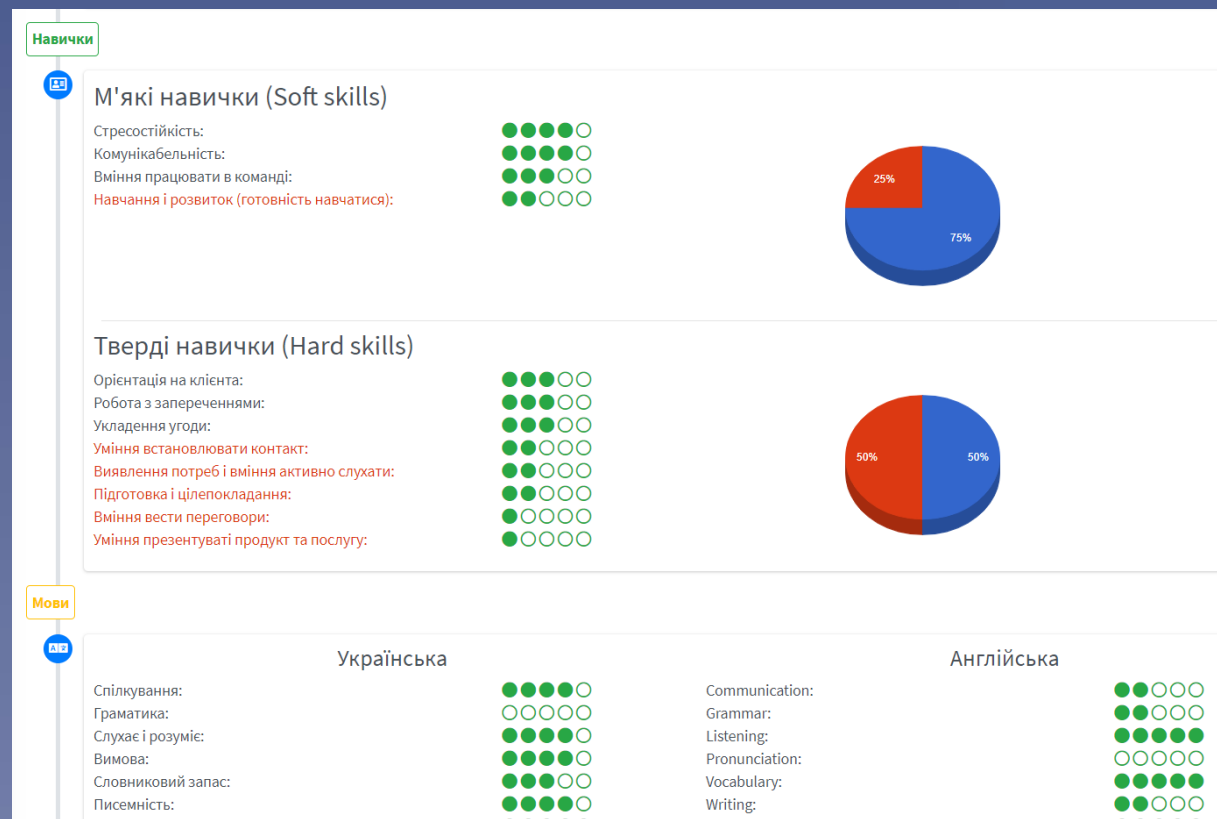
Навички

М'які навички (Soft skills)

Стресостійкість:
Комунікабельність:
Вміння працювати в команді:
Навчання і розвиток (готовність навчатися):

25%
75%

Тверді навички (Hard skills)

Орієнтація на клієнта:
Робота з запереченнями:
Укладення угоди:
Уміння встановлювати контакт:
Виявлення потреб і вміння активно слухати:
Підготовка і цілепокладання:
Вміння вести переговори:
Уміння презентуваті продукт та послугу:

50%
50%

Мови

Українська

Спілкування:
Граматика:
Слухає і розуміє:
Вимова:
Словниковий запас:
Писемність:

Англійська

Communication:
Grammar:
Listening:
Pronunciation:
Vocabulary:
Writing: